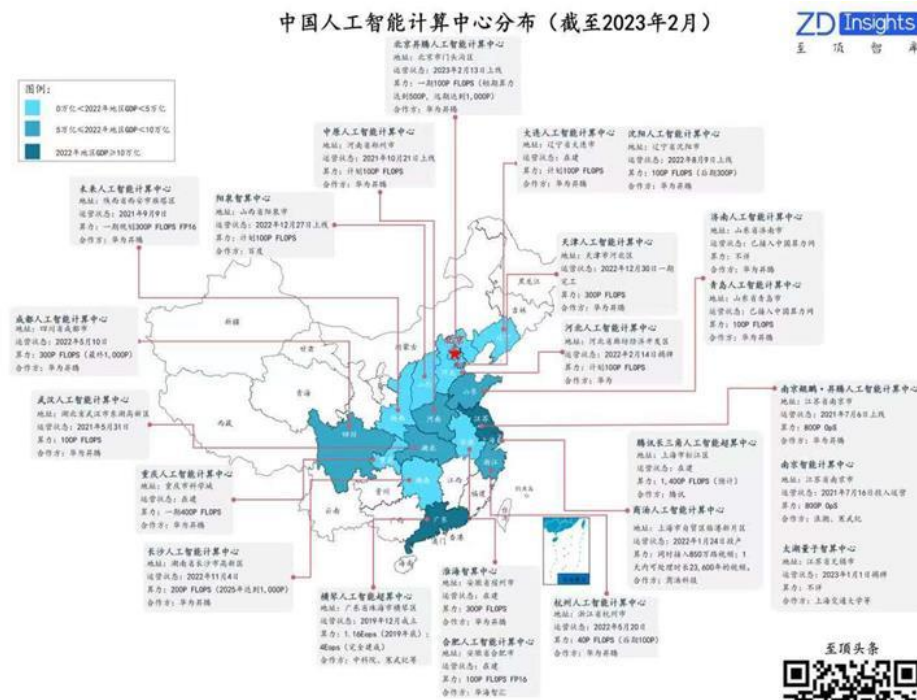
中国人工智能计算中心分布（截至2023年2月）

ZD Insights
至 顶 智 库

图例：
0亿元<2022年地区GDP<5万亿
5万亿<2022年地区GDP<10万亿
2022年地区GDP>10万亿

北京昇腾人工智能计算中心
地址：北京市门头沟区
运营状态：2023年2月13日上线
算力：一期100P FLOPS（短期算力达到500P，远期达到1,000P）
合作方：华为昇腾

中原人工智能计算中心
地址：河南省郑州市
运营状态：2021年10月21日上线
算力：计划100P FLOPS
合作方：华为昇腾

大连人工智能计算中心
地址：辽宁省大连市
运营状态：在建
算力：计划100P FLOPS
合作方：华为昇腾

沈阳人工智能计算中心
地址：辽宁省沈阳市
运营状态：2022年8月9日上线
算力：100P FLOPS（后续300P）
合作方：华为昇腾

未来人工智能计算中心
地址：陕西省西安市沣东新城
运营状态：2021年9月9日
算力：一期规划300P FLOPS FP16
合作方：华为昇腾

阳泉智算中心
地址：山西省阳泉市
运营状态：2022年12月27日上线
算力：计划100P FLOPS
合作方：百度

济南人工智能计算中心
地址：山东省济南市
运营状态：已接入中国算力网
算力：不详
合作方：华为昇腾

天津人工智能计算中心
地址：天津市河北区
运营状态：2022年12月30日一期完工
算力：300P FLOPS
合作方：华为昇腾

青岛人工智能计算中心
地址：山东省青岛市
运营状态：已接入中国算力网
算力：100P FLOPS
合作方：华为昇腾

成都人工智能计算中心
地址：四川省成都市
运营状态：2022年5月10日
算力：300P FLOPS（最终1,000P）
合作方：华为昇腾

河北人工智能计算中心
地址：河北省廊坊经济开发区
运营状态：2022年2月14日揭牌
算力：计划100P FLOPS
合作方：华为昇腾

武汉人工智能计算中心
地址：湖北省武汉市东湖高新区
运营状态：2021年5月31日
算力：100P FLOPS
合作方：华为昇腾

南京麒麟·昇腾人工智能计算中心
地址：江苏省南京市
运营状态：2021年7月6日上线
算力：800P OpS
合作方：华为昇腾

腾讯长三角人工智能超算中心
地址：上海市松江区
运营状态：在建
算力：1,400P FLOPS（预计）
合作方：腾讯

南京智能计算中心
地址：江苏省南京市
运营状态：2021年7月16日投入运营
算力：800P OpS
合作方：浪潮、寒武纪

重庆人工智能计算中心
地址：重庆市科学城
运营状态：在建
算力：一期400P FLOPS
合作方：华为昇腾

商汤人工智能计算中心
地址：上海市自贸区临港新片区
运营状态：2022年1月24日投产
算力：同时接入850万路视频；1天内可处理时长23,600年的视频。
合作方：商汤科技

太湖量子智算中心
地址：江苏省无锡市
运营状态：2023年1月1日揭牌
算力：不详
合作方：上海交通大学等

长沙人工智能计算中心
地址：湖南省长沙市岳麓区
运营状态：2022年11月4日
算力：200P FLOPS（2025年达到1,000P）
合作方：华为昇腾

横琴人工智能超算中心
地址：广东省珠海市横琴区
运营状态：2019年12月成立
算力：1.16Eops（2019年底）；4Eops（完全建成）
合作方：中科院、寒武纪等

淮海智算中心
地址：安徽省宿州市
运营状态：在建
算力：300P FLOPS
合作方：华为昇腾

杭州人工智能计算中心
地址：浙江省杭州市
运营状态：2022年5月20日
算力：40P FLOPS（后续100P）
合作方：华为昇腾

合肥人工智能计算中心
地址：安徽省合肥市
运营状态：在建
算力：100P FLOPS FP16
合作方：华为智汇

新疆
西藏
青海
四川
黑龙江
辽宁
北京
天津
山东
河南
湖北
湖南
安徽
江苏
上海
浙江
江西
福建
广东
广西
贵州
云南
重庆
陕西
山西
河北
香港
台湾省
海南

至顶头条